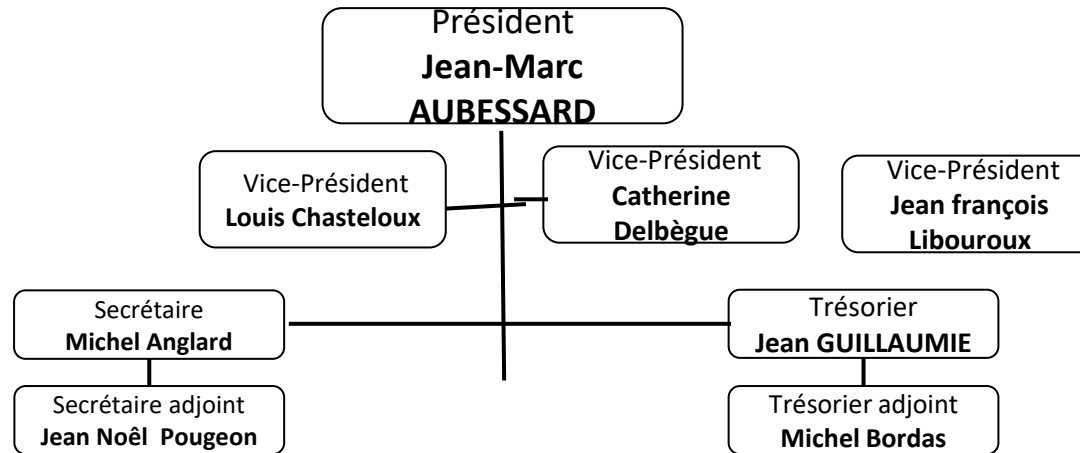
Président
Jean-Marc AUBESSARD

Vice-Président
Louis Chasteloux

Vice-Président
Catherine Delbègue

Vice-Président
Jean françois Libouroux

Secrétaire
Michel Anglard

Trésorier
Jean GUILLAUMIE

Secrétaire adjoint
Jean Noêl Pougeon

Trésorier adjoint
Michel Bordas